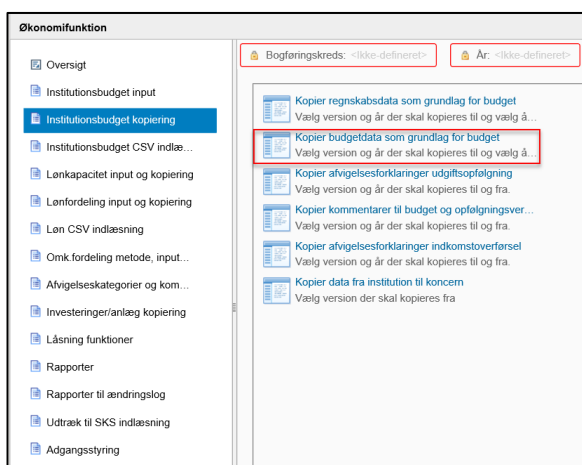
Økonomifunktion

Oversigt
Institutionsbudget input
Institutionsbudget kopiering
Institutionsbudget CSV indlæ...
Lønkapacitet input og kopiering
Lønfordeling input og kopiering
Løn CSV indlæsning
Omk.fordeling metode, input...
Afvigelseskategorier og kom...
Investeringer/anlæg kopiering
Låsning funktioner
Rapporter
Rapporter til ændringslog
Udtræk til SKS indlæsning
Adgangsstyring

Bogføringskreds: <Ikke-defineret>
År: <Ikke-defineret>

Kopier regnskabsdata som grundlag for budget
Vælg version og år der skal kopieres til og vælg å...
Kopier budgetdata som grundlag for budget
Vælg version og år der skal kopieres til og vælg å...
Kopier afvigelsesforklaringer udgiftsopfølgning
Vælg version og år der skal kopieres til og fra.
Kopier kommentarer til budget og opfølgningsver...
Vælg version og år der skal kopieres til og fra.
Kopier afvigelsesforklaringer indkomstoverførsel
Vælg version og år der skal kopieres til og fra.
Kopier data fra institution til koncern
Vælg version der skal kopieres fra